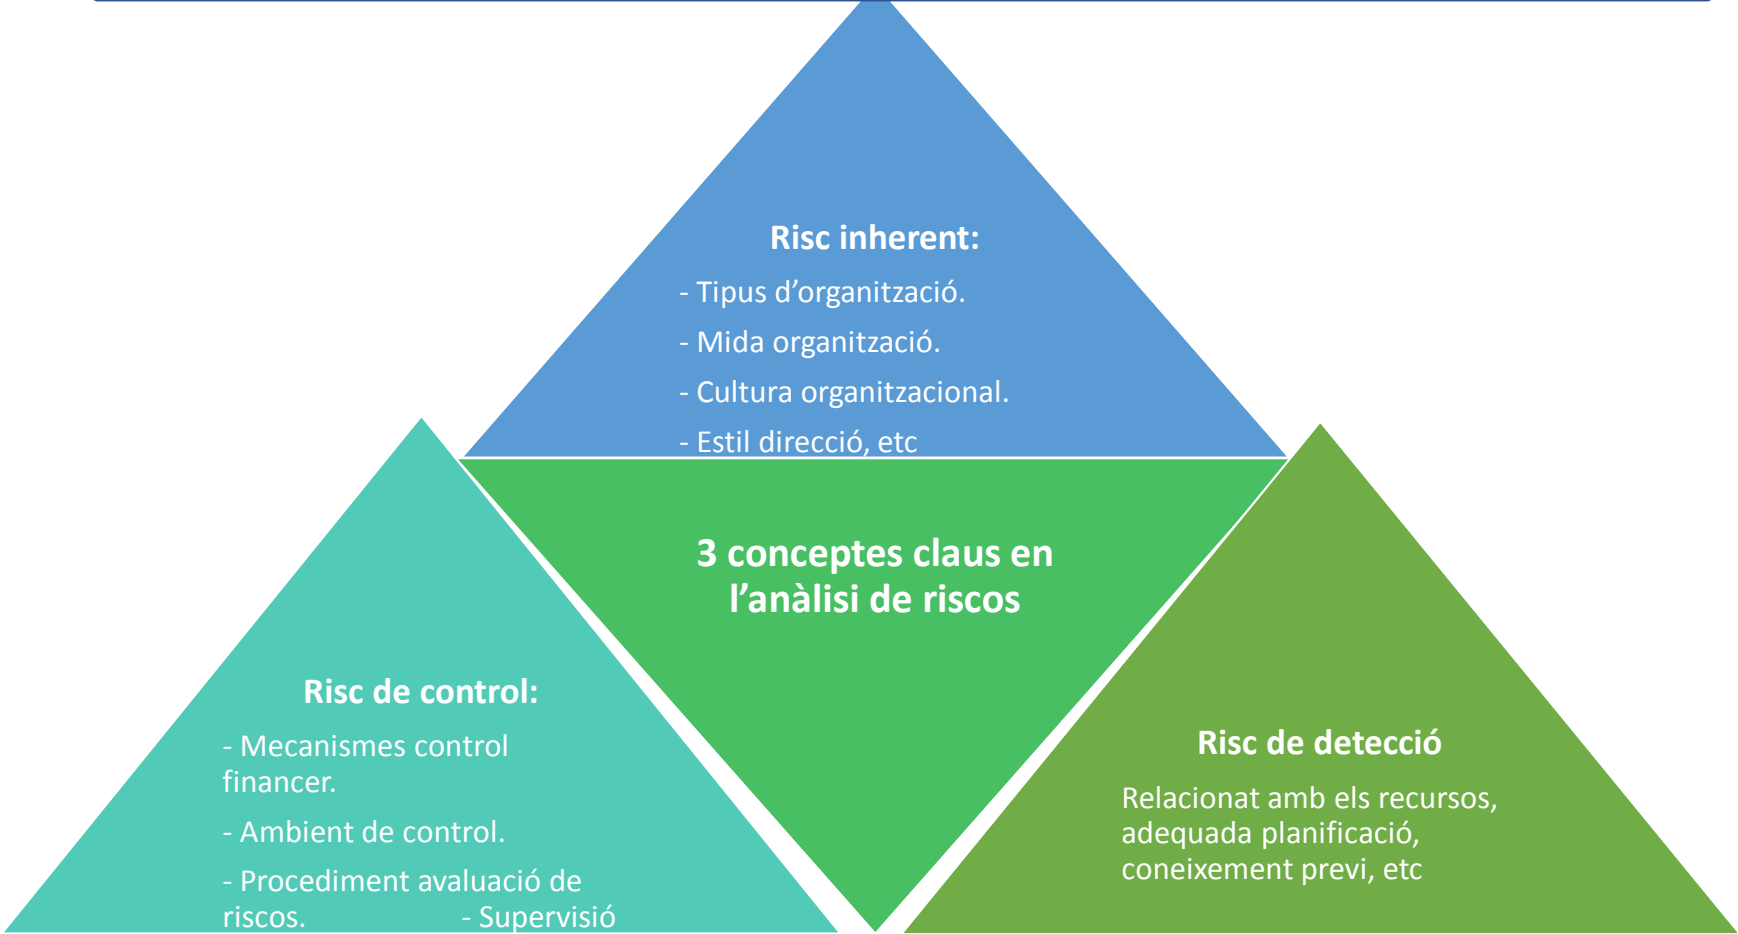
Risc inherent:

- Tipus d'organització.

- Mida organització.

- Cultura organitzacional.

- Estil direcció, etc

3 conceptes claus en l'anàlisi de riscos

Risc de control:

- Mecanismes control financer.

- Ambient de control.

- Procediment avaluació de riscos. - Supervisió

Risc de detecció

Relacionat amb els recursos, adequada planificació, coneixement previ, etc